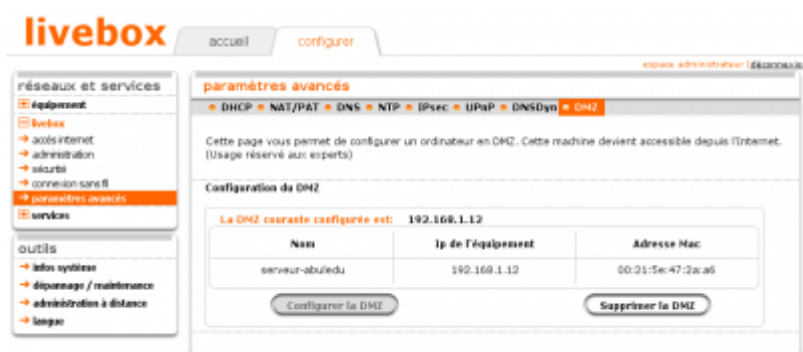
livebox

accueil

configurer

espace administrateur | déconnexion

réseaux et services

équipement

livebox

accès internet

administration

sécurité

connexion sans fil

paramètres avancés

services

outils

infos système

dépannage / maintenance

administration à distance

langue

paramètres avancés

DHCP · NAT/PAT · DNS · NTP · IPsec · UPnP · DNSDyn · DMZ

Cette page vous permet de configurer un ordinateur en DMZ. Cette machine devient accessible depuis l'Internet. (Usage réservé aux experts)

Configuration du DMZ

La DMZ courante configurée est: 192.168.1.12

| Nom | Ip de l'équipement | Adresse Mac |
|---|---|---|
| serveur-abuledu | 192.168.1.12 | 00:21:5e:47:2a:a6 |

Configurer la DMZ

Supprimer la DMZ